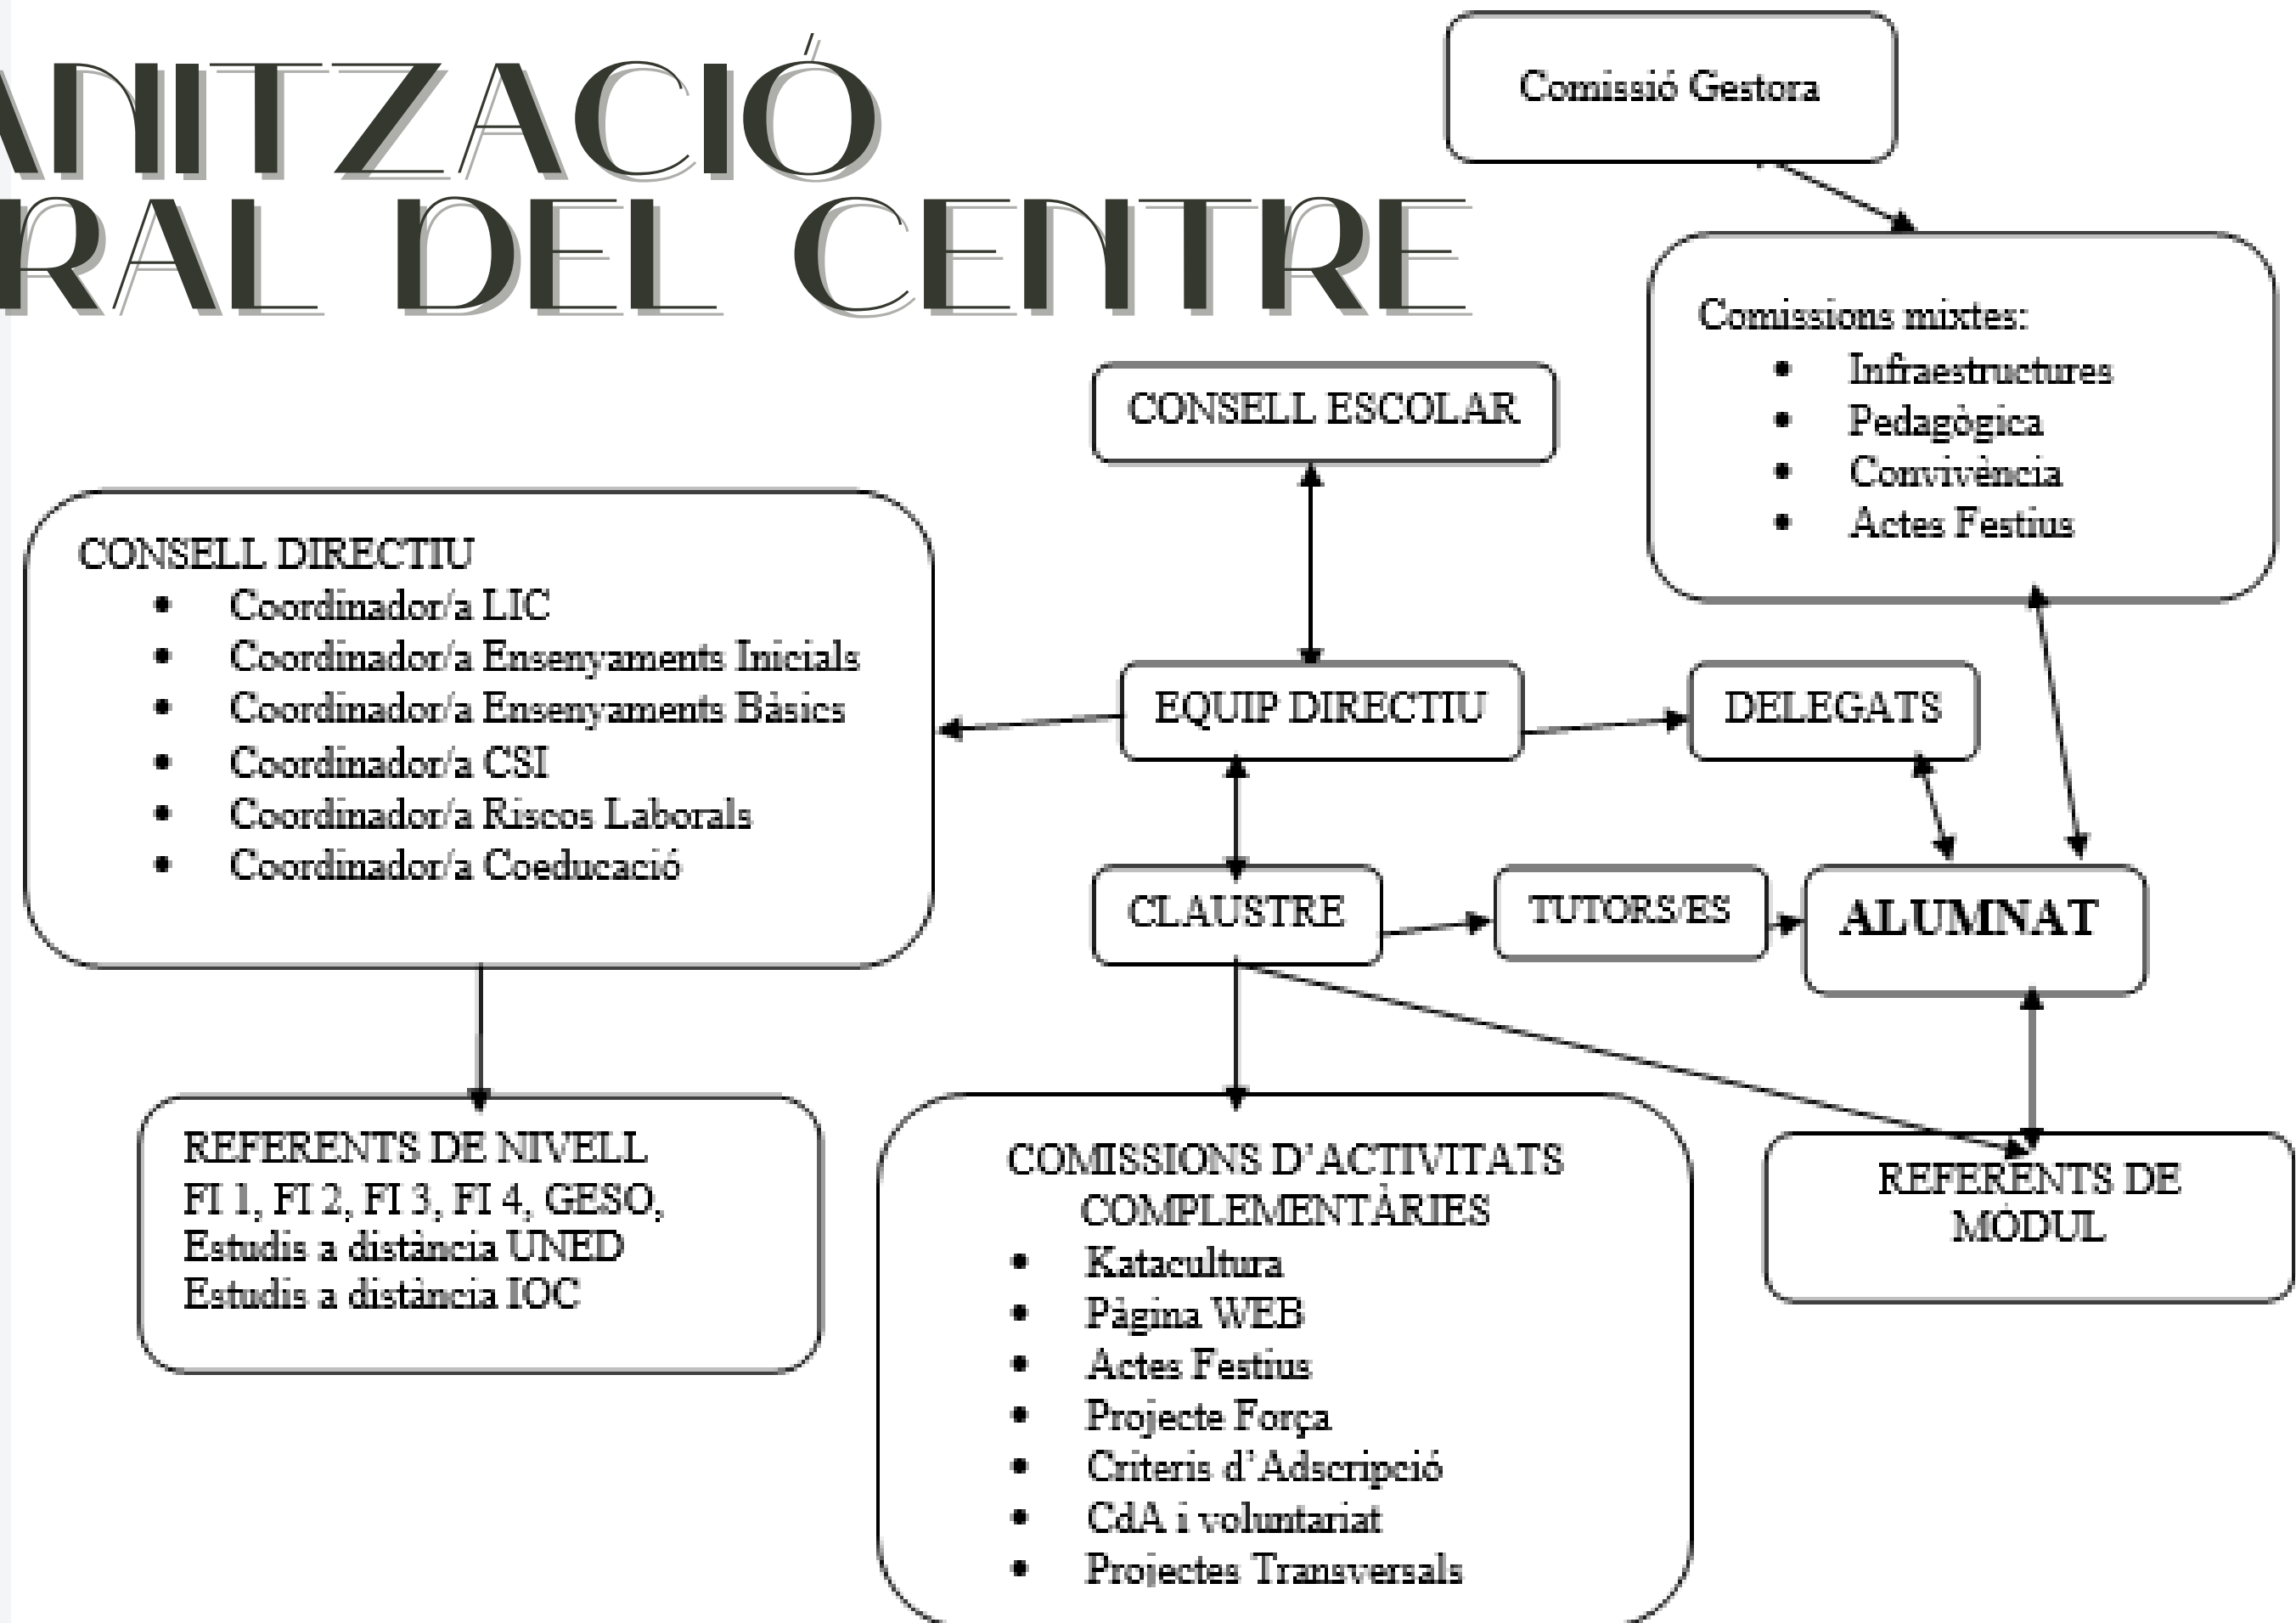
ANITZACIÓ
RAL DEL CENTRE

Comissió Gestora

Comissions mixtes:
- Infraestructures
- Pedagògica
- Convivència
- Actes Festius

CONSELL ESCOLAR

CONSELL DIRECTIU
- Coordinador/a LIC
- Coordinador/a Ensenyaments Inicials
- Coordinador/a Ensenyaments Bàsics
- Coordinador/a CSI
- Coordinador/a Riscos Laborals
- Coordinador/a Coeducació

EQUIP DIRECTIU

DELEGATS

CLAUSTRE

TUTORS/ES

ALUMNAT

REFERENTS DE NIVELL
FI 1, FI 2, FI 3, FI 4, GESO,
Estudis a distància UNED
Estudis a distància IOC

COMISSIONS D'ACTIVITATS COMPLEMENTÀRIES
- Katacultura
- Pàgina WEB
- Actes Festius
- Projecte Força
- Criteris d'Adscripció
- CdA i voluntariat
- Projectes Transversals

REFERENTS DE MÒDUL